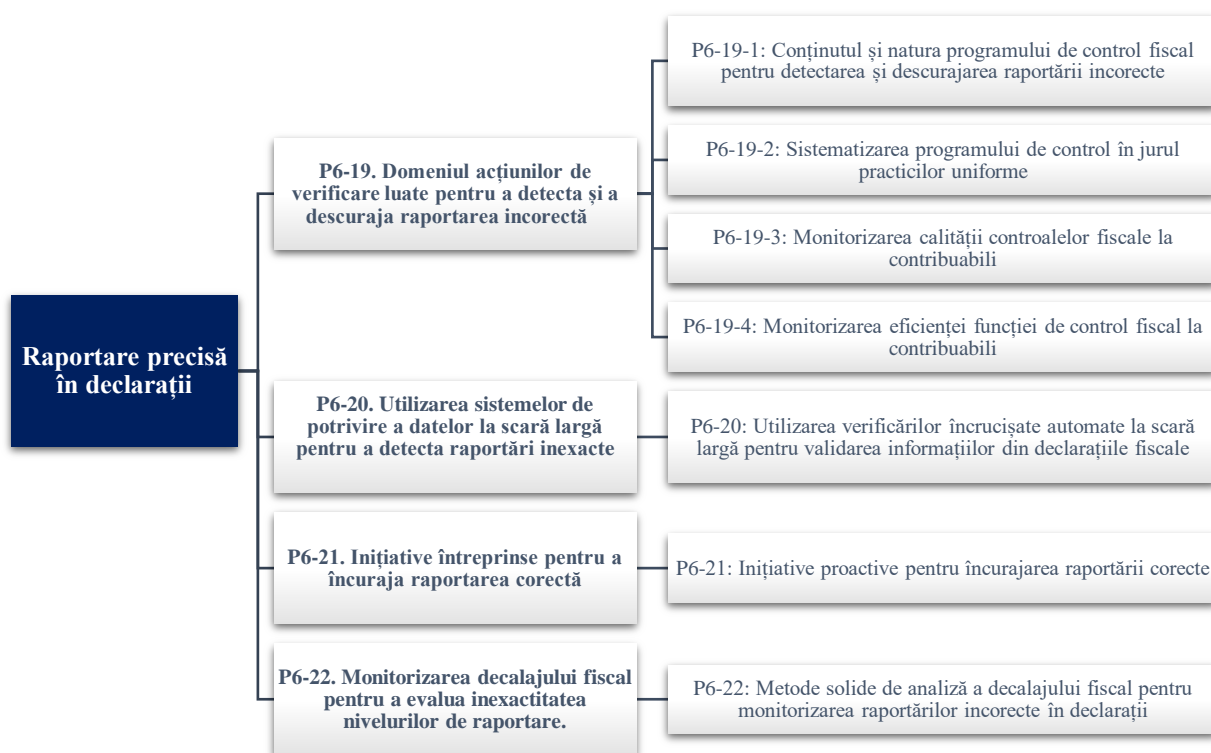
Raportare precisă în declarații

P6-19. Domeniul acțiunilor de verificare luate pentru a detecta și a descuraja raportarea incorectă

P6-19-1: Conținutul și natura programului de control fiscal pentru detectarea și descurajarea raportării incorecte

P6-19-2: Sistematizarea programului de control în jurul practicilor uniforme

P6-19-3: Monitorizarea calității controalelor fiscale la contribuabili

P6-19-4: Monitorizarea eficienței funcției de control fiscal la contribuabili

P6-20. Utilizarea sistemelor de potrivire a datelor la scară largă pentru a detecta raportări inexacte

P6-20: Utilizarea verificărilor încrucișate automate la scară largă pentru validarea informațiilor din declarațiile fiscale

P6-21. Inițiative întreprinse pentru a încuraja raportarea corectă

P6-21: Inițiative proactive pentru încurajarea raportării corecte

P6-22. Monitorizarea decalajului fiscal pentru a evalua inexactitatea nivelurilor de raportare.

P6-22: Metode solide de analiză a decalajului fiscal pentru monitorizarea raportărilor incorecte în declarații